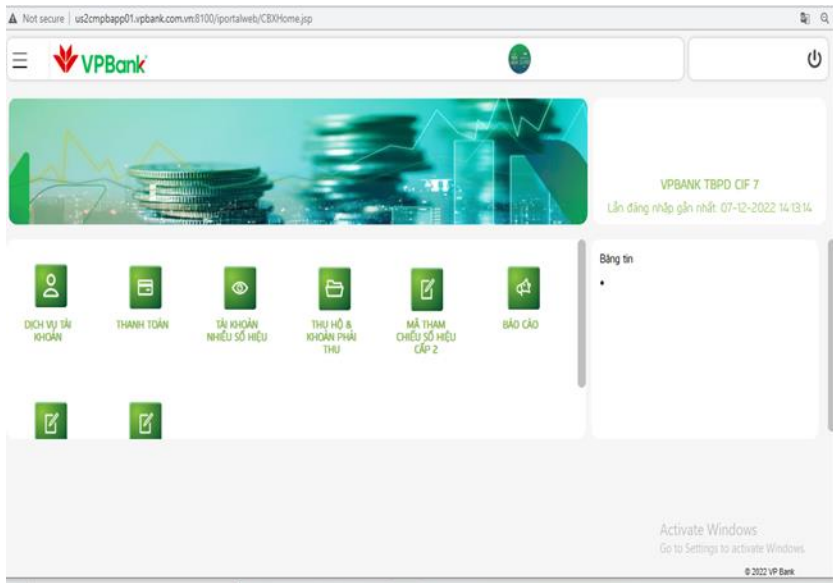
Not secure | us2cmpbapp01.vpbank.com.vn:8100/iportalweb/CBXHome.jsp

VPBank

VPBANK TBPD CIF 7
Lần đăng nhập gần nhất: 07-12-2022 14:13:14

DỊCH VỤ TÀI KHOẢN

THANH TOÁN

TÀI KHOẢN NHIỀU SỐ HIỆU

THU HỘ & KHOẢN PHẢI THU

MÃ THAM CHIẾU SỐ HIỆU CẤP 2

BÁO CÁO

Bảng tin
•

Activate Windows
Go to Settings to activate Windows.

© 2022 VP Bank